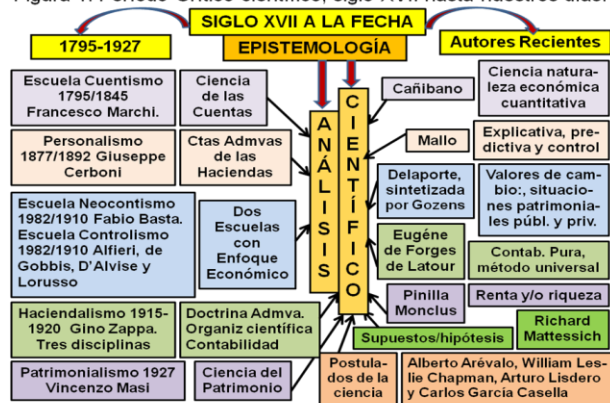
Figura 1. Periodo Crítico-científico, siglo XVII hasta nuestros días.

SIGLO XVII A LA FECHA

1795-1927

EPISTEMOLOGÍA

Autores Recientes

Escuela Cuentismo 1795/1845 Francesco Marchi.

Ciencia de las Cuentas

Personalismo 1877/1892 Giuseppe Cerboni

Ctas Admvas de las Haciendas

Escuela Neocontismo 1982/1910 Fabio Basta. Escuela Controlismo 1982/1910 Alfieri, de Gobbis, D'Alvise y Lorusso

Dos Escuelas con Enfoque Económico

Haciendalismo 1915-1920 Gino Zappa. Tres disciplinas

Doctrina Admva. Organiz científica Contabilidad

Patrimonialismo 1927 Vincenzo Masi

Ciencia del Patrimonio

ANÁLISIS

CIENTÍFICO

Cañibano

Ciencia naturaleza económica cuantitativa

Mallo

Explicativa, predictiva y control

Delaporte, sintetizada por Gozens

Valores de cambio:, situaciones patrimoniales públ. y priv.

Eugéne de Forges de Latour

Contab. Pura, método universal

Pinilla Monclus

Renta y/o riqueza

Supuestos/hipótesis

Richard Mattessich

Postulados de la ciencia

Alberto Arévalo, William Leslie Chapman, Arturo Lisdero y Carlos García Casella